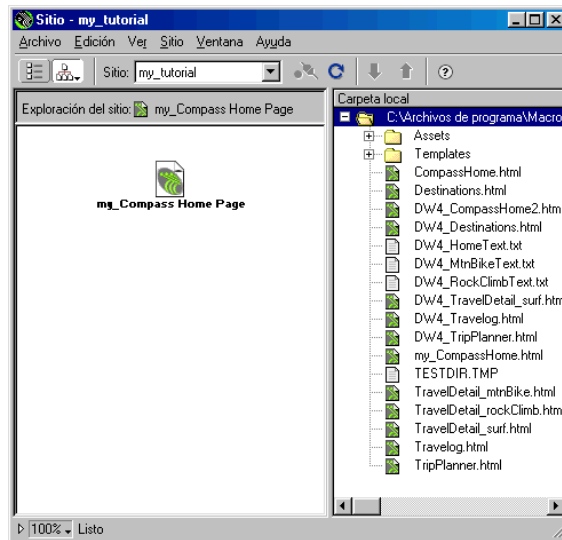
Sitio - my_tutorial

Archivo Edición Ver Sitio Ventana Ayuda

Sitio: my_tutorial

Exploración del sitio: my_Compass Home Page

my_Compass Home Page

Carpeta local

C:\Archivos de programa\Macro

Assets
Templates
CompassHome.html
Destinations.html
DW4_CompassHome2.htm
DW4_Destinations.html
DW4_HomeText.txt
DW4_MtnBikeText.txt
DW4_RockClimbText.txt
DW4_TravelDetail_surf.htm
DW4_Travelog.html
DW4_TripPlanner.html
my_CompassHome.html
TESTDIR.TMP
TravelDetail_mtnBike.html
TravelDetail_rockClimb.htm
TravelDetail_surf.html
Travelog.html
TripPlanner.html

100% Listo